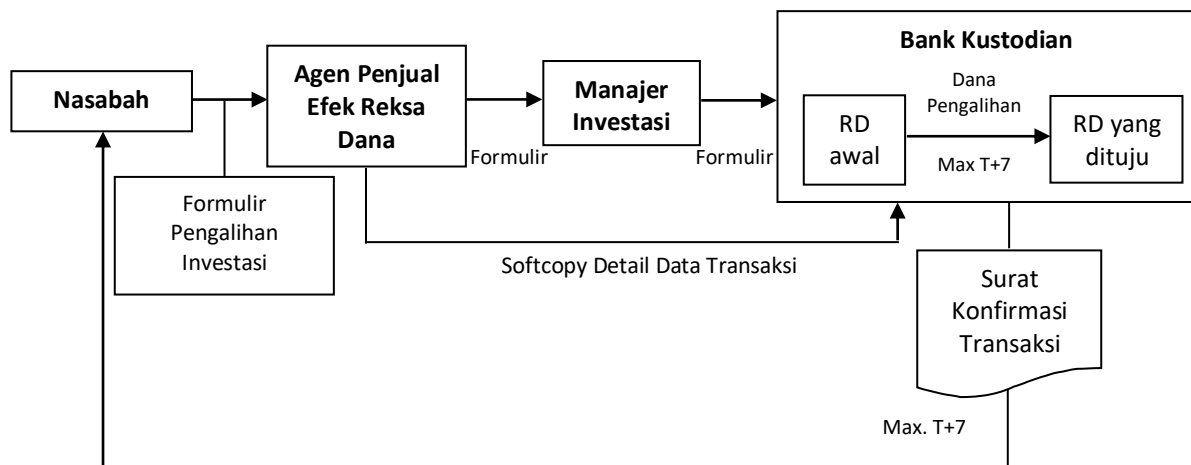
Nasabah

Agen Penjual Efek Reksa Dana

Manajer Investasi

Bank Kustodian

Dana Pengalihan

RD awal

RD yang dituju

Max T+7

Formulir

Formulir

Formulir Pengalihan Investasi

Softcopy Detail Data Transaksi

Surat Konfirmasi Transaksi

Max. T+7